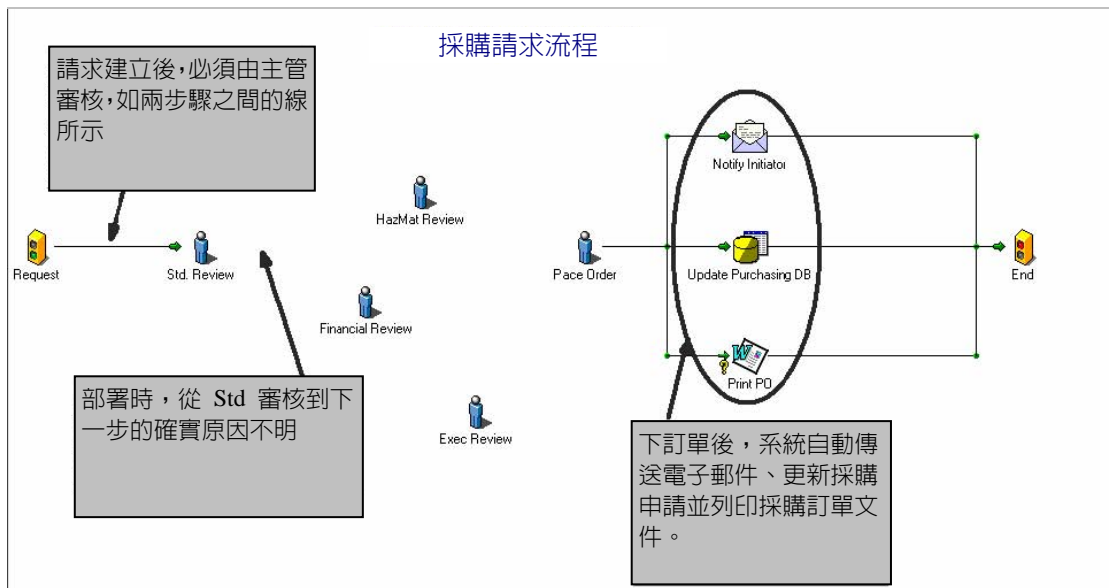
採購請求流程

請求建立後,必須由主管審核,如兩步驟之間的線所示

Request

Std. Review

HazMat Review

Financial Review

Exec Review

部署時，從 Std 審核到下一步的確實原因不明

Pace Order

Notify Initiator

Update Purchasing DB

Print PO

End

下訂單後，系統自動傳送電子郵件、更新採購申請並列印採購訂單文件。